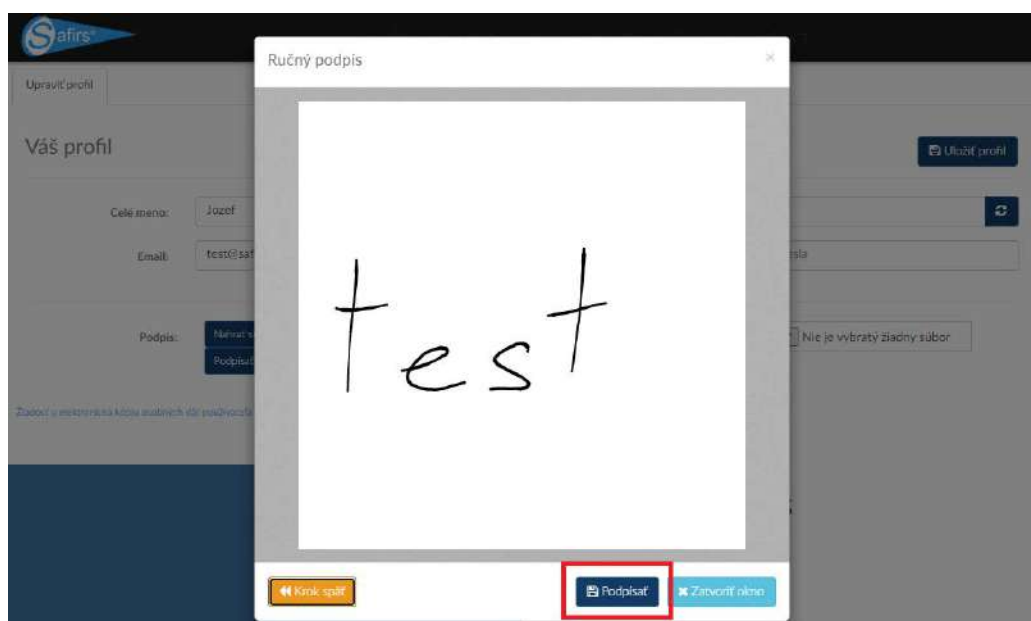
Safirs

Upraviť profil

Váš profil

Uložiť profil

Celé meno: Jozef

Email: test@saf

sla

Podpis: Nahrať s

Podpísať

Nie je vybratý žiadny súbor

Žiadosť o elektronickú kópiu osobných dát používateľa

Ručný podpis

×

test

Krok späť

Podpísať

Zatvoriť okno